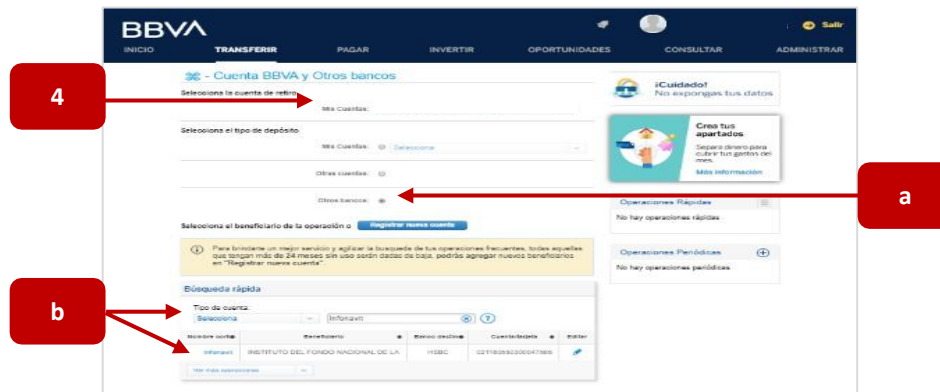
BBVA

Salir

INICIO TRANSFERIR PAGAR INVERTIR OPORTUNIDADES CONSULTAR ADMINISTRAR

4

- Cuenta BBVA y Otros bancos

Selecciona la cuenta de retiro

Mis Cuentas:

Selecciona el tipo de depósito

Mis Cuentas: Selecciona

Otras cuentas:

Otros bancos:

Selecciona el beneficiario de la operación o Registrar nueva cuenta

Para brindarte un mejor servicio y agilizar la búsqueda de tus operaciones frecuentes, todas aquellas que tengan más de 24 meses sin uso serán dadas de baja, podrás agregar nuevos beneficiarios en "Registrar nueva cuenta".

Búsqueda rápida

Tipo de cuenta:

Selecciona Infonavit

| Nombre corto | Beneficiario | Banco destino | Cuenta/tarjeta | Editar |
|---|---|---|---|---|
| Infonavit | INSTITUTO DEL FONDO NACIONAL DE LA | HSBC | 021180550300047868 | |

Ver más operaciones

¡Cuidado!
No expongas tus datos

Crea tus apartados
Separa dinero para cubrir tus gastos del mes.
Más información

Operaciones Rápidas
No hay operaciones rápidas

Operaciones Periódicas
No hay operaciones periódicas

a

b